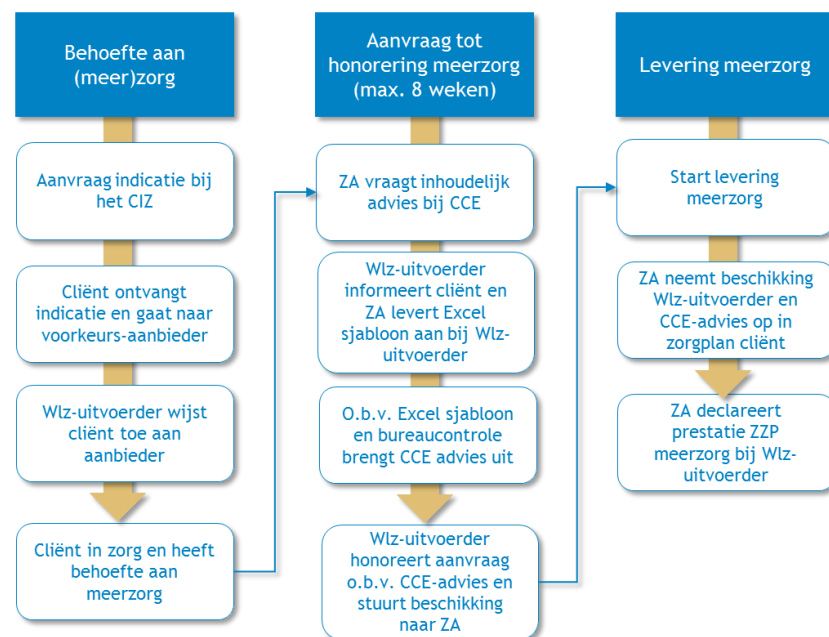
Behoefte aan (meer)zorg

Aanvraag indicatie bij het CIZ

Cliënt ontvangt indicatie en gaat naar voorkeurs-aanbieder

Wlz-uitvoerder wijst cliënt toe aan aanbieder

Cliënt in zorg en heeft behoefte aan meerzorg

Aanvraag tot honorering meerzorg (max. 8 weken)

ZA vraagt inhoudelijk advies bij CCE

Wlz-uitvoerder informeert cliënt en ZA levert Excel sjabloon aan bij Wlz-uitvoerder

O.b.v. Excel sjabloon en bureaucontrole brengt CCE advies uit

Wlz-uitvoerder honoreert aanvraag o.b.v. CCE-advies en stuurt beschikking naar ZA

Levering meerzorg

Start levering meerzorg

ZA neemt beschikking Wlz-uitvoerder en CCE-advies op in zorgplan cliënt

ZA declareert prestatie ZZP meerzorg bij Wlz-uitvoerder